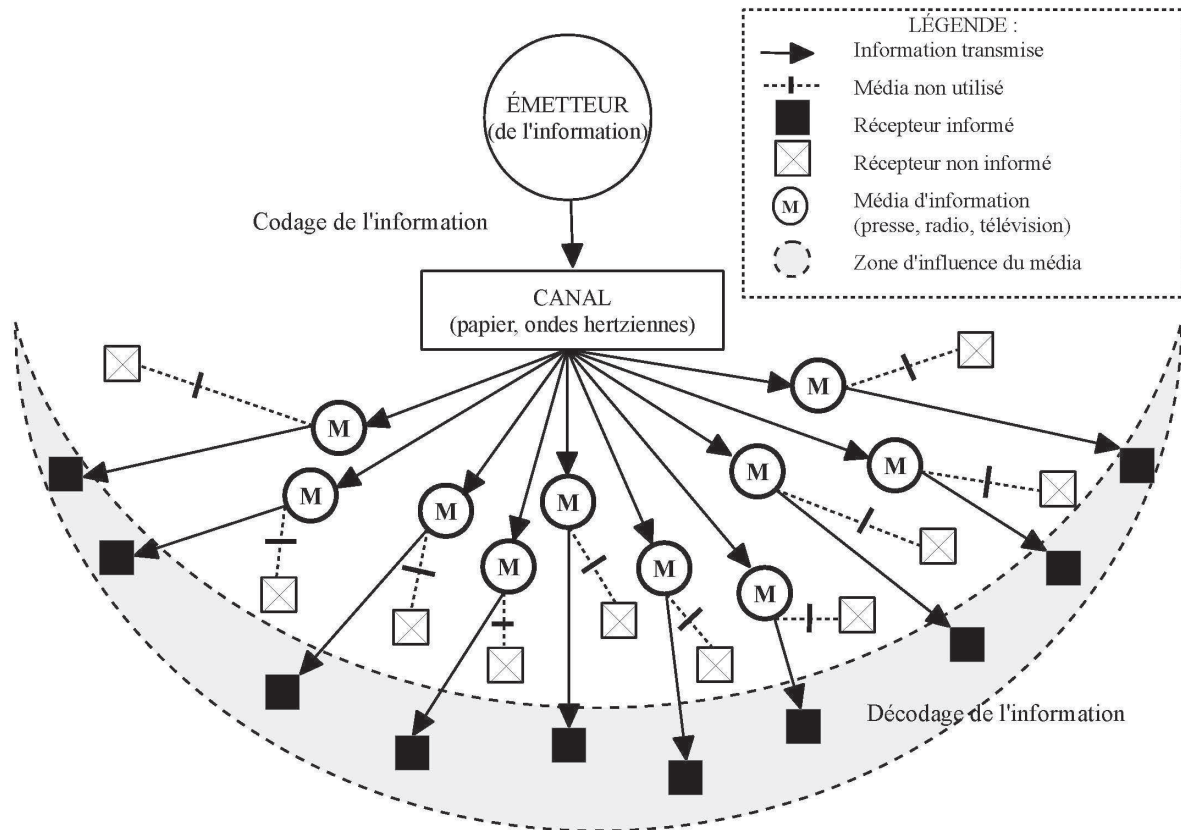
LÉGENDE :
Information transmise
Média non utilisé
Récepteur informé
Récepteur non informé
M Média d'information (presse, radio, télévision)
Zone d'influence du média

ÉMETTEUR
(de l'information)

Codage de l'information

CANAL
(papier, ondes hertziennes)

M
M
M
M
M
M
M
M
M
M
M

Décodage de l'information